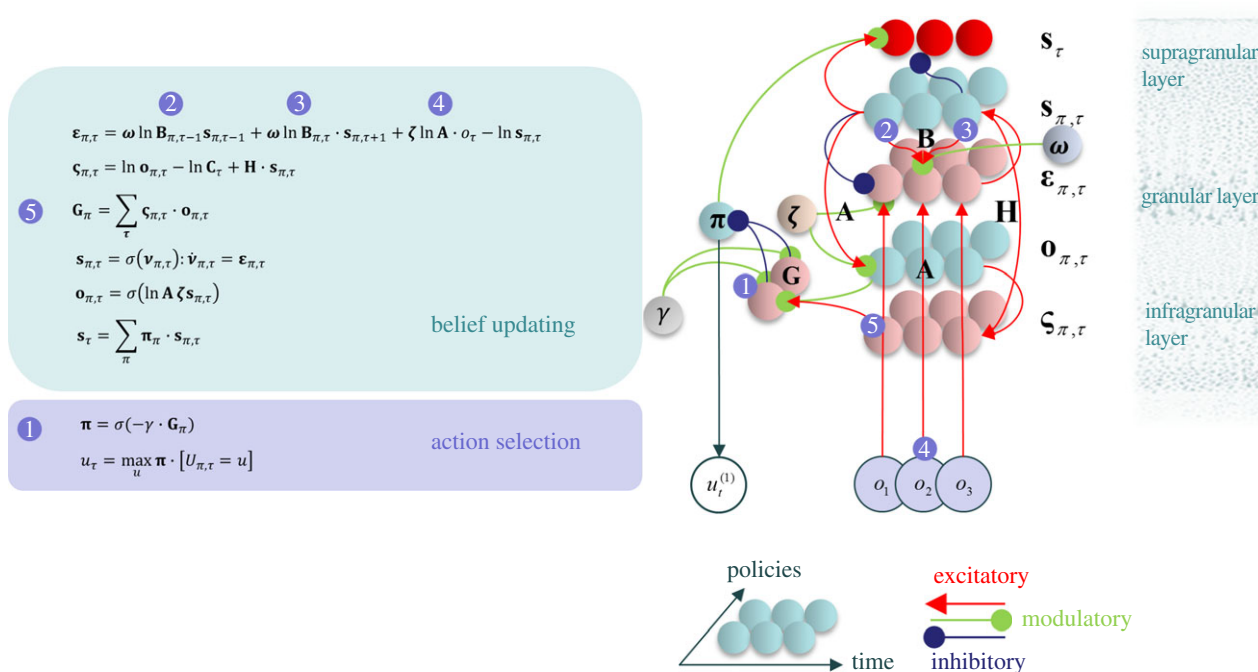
2 3 4

$\boldsymbol{\varepsilon}_{\pi,\tau} = \boldsymbol{\omega} \ln \mathbf{B}_{\pi,\tau-1}\mathbf{s}_{\pi,\tau-1} + \boldsymbol{\omega} \ln \mathbf{B}_{\pi,\tau} \cdot \mathbf{s}_{\pi,\tau+1} + \boldsymbol{\zeta} \ln \mathbf{A} \cdot o_\tau - \ln \mathbf{s}_{\pi,\tau}$

$\boldsymbol{\varsigma}_{\pi,\tau} = \ln \mathbf{o}_{\pi,\tau} - \ln \mathbf{C}_\tau + \mathbf{H} \cdot \mathbf{s}_{\pi,\tau}$

5 $\mathbf{G}_\pi = \sum_\tau \boldsymbol{\varsigma}_{\pi,\tau} \cdot \mathbf{o}_{\pi,\tau}$

$\mathbf{s}_{\pi,\tau} = \sigma(\boldsymbol{\nu}_{\pi,\tau}): \dot{\boldsymbol{\nu}}_{\pi,\tau} = \boldsymbol{\varepsilon}_{\pi,\tau}$

$\mathbf{o}_{\pi,\tau} = \sigma(\ln \mathbf{A}\, \boldsymbol{\zeta} \mathbf{s}_{\pi,\tau})$

$\mathbf{s}_\tau = \sum_\pi \boldsymbol{\pi}_\pi \cdot \mathbf{s}_{\pi,\tau}$

belief updating

1 $\boldsymbol{\pi} = \sigma(-\gamma \cdot \mathbf{G}_\pi)$

$u_\tau = \max_u \boldsymbol{\pi} \cdot [U_{\pi,\tau} = u]$

action selection

$\mathbf{s}_\tau$

supragranular layer

$\mathbf{s}_{\pi,\tau}$

2 B 3

$\boldsymbol{\omega}$

$\boldsymbol{\varepsilon}_{\pi,\tau}$

granular layer

$\boldsymbol{\pi}$

$\boldsymbol{\zeta}$

A

H

$\mathbf{o}_{\pi,\tau}$

A

1 G

$\gamma$

5

$\varsigma_{\pi,\tau}$

infragranular layer

4

$u_t^{(1)}$

$o_1$ $o_2$ $o_3$

policies

time

excitatory

modulatory

inhibitory